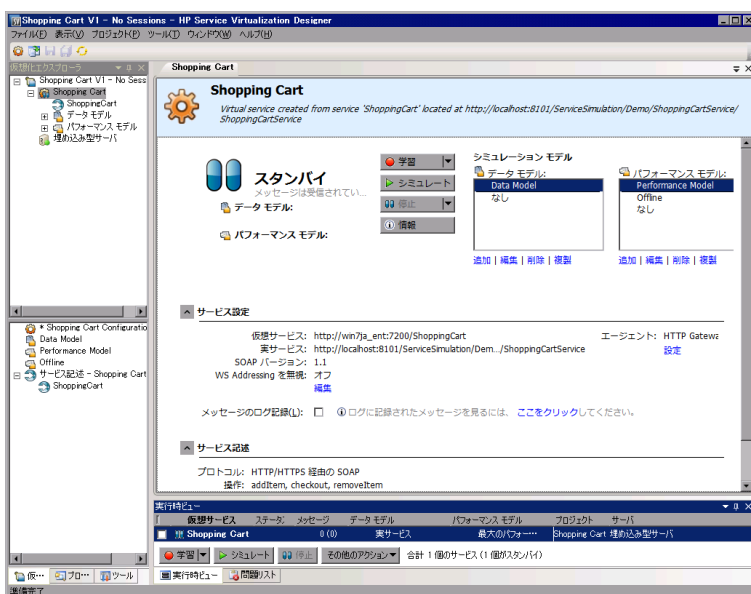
Shopping Cart V1 - No Sessions - HP Service Virtualization Designer

ファイル(F) 表示(V) プロジェクト(P) ツール(T) ウィンドウ(W) ヘルプ(H)

仮想化エクスプローラ

Shopping Cart V1 - No Sess
Shopping Cart
ShoppingCart
データ モデル
パフォーマンス モデル
埋め込み型サーバ

* Shopping Cart Configuratio
Data Model
Performance Model
Offline
サービス記述 - Shopping Cart
ShoppingCart

仮... プロ... ツール

Shopping Cart

Shopping Cart

Virtual service created from service 'ShoppingCart' located at http://localhost:8101/ServiceSimulation/Demo/ShoppingCartService/ShoppingCartService

スタンバイ
メッセージは受信されてい...

データ モデル:

パフォーマンス モデル:

学習
シミュレート
停止
情報

シミュレーション モデル
データ モデル:
Data Model
なし

追加 | 編集 | 削除 | 複製

パフォーマンス モデル:
Performance Model
Offline
なし

追加 | 編集 | 削除 | 複製

サービス設定

仮想サービス: http://win7ja_ent:7200/ShoppingCart
実サービス: http://localhost:8101/ServiceSimulation/Dem.../ShoppingCartService
SOAP バージョン: 1.1
WS Addressing を無視: オフ
編集

エージェント: HTTP Gatewa
設定

メッセージのログ記録(L): ログに記録されたメッセージを見るには、ここをクリックしてください。

サービス記述

プロトコル: HTTP/HTTPS 経由の SOAP
操作: addItem, checkout, removeItem

実行時ビュー

| 仮想サービス | ステータス | メッセージ | データ モデル | パフォーマンス モデル | プロジェクト | サーバ |
|---|---|---|---|---|---|---|
| Shopping Cart | | 0 (0) | 実サービス | 最大のパフォー... | Shopping Cart | 埋め込み型サーバ |

学習 シミュレート 停止 その他のアクション 合計 1 個のサービス (1 個がスタンバイ)

実行時ビュー 問題リスト

準備完了